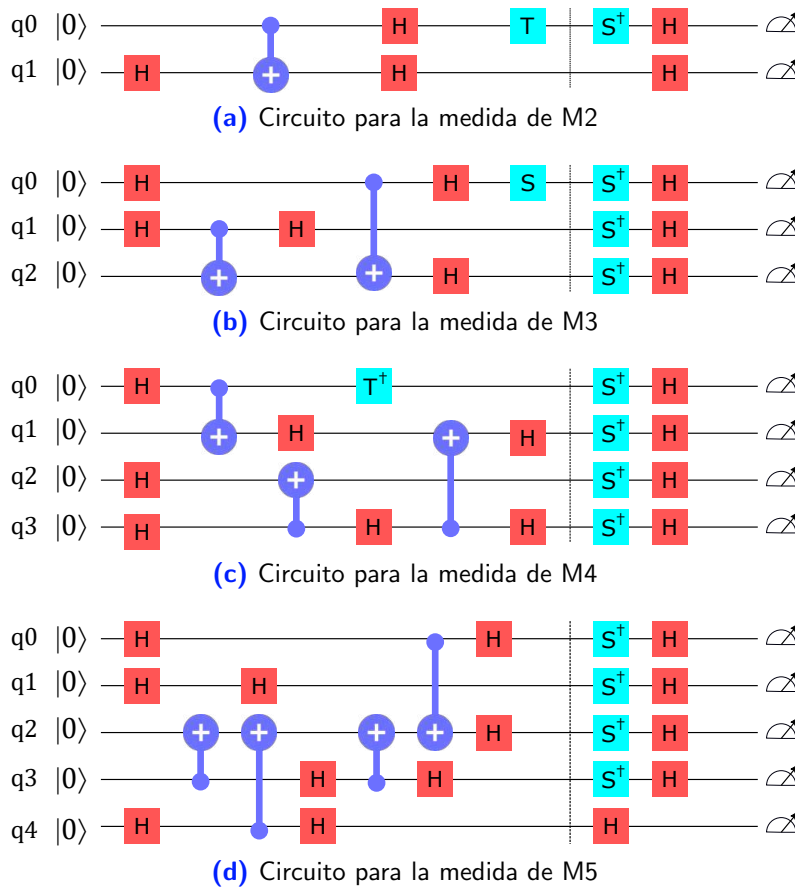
q0 $|0\rangle$ H T $S^\dagger$ H
q1 $|0\rangle$ H H H

(a) Circuito para la medida de M2

q0 $|0\rangle$ H H S $S^\dagger$ H
q1 $|0\rangle$ H H $S^\dagger$ H
q2 $|0\rangle$ H $S^\dagger$ H

(b) Circuito para la medida de M3

q0 $|0\rangle$ H $T^\dagger$ $S^\dagger$ H
q1 $|0\rangle$ H H $S^\dagger$ H
q2 $|0\rangle$ H $S^\dagger$ H
q3 $|0\rangle$ H H H $S^\dagger$ H

(c) Circuito para la medida de M4

q0 $|0\rangle$ H H $S^\dagger$ H
q1 $|0\rangle$ H H $S^\dagger$ H
q2 $|0\rangle$ H $S^\dagger$ H
q3 $|0\rangle$ H H $S^\dagger$ H
q4 $|0\rangle$ H H H

(d) Circuito para la medida de M5